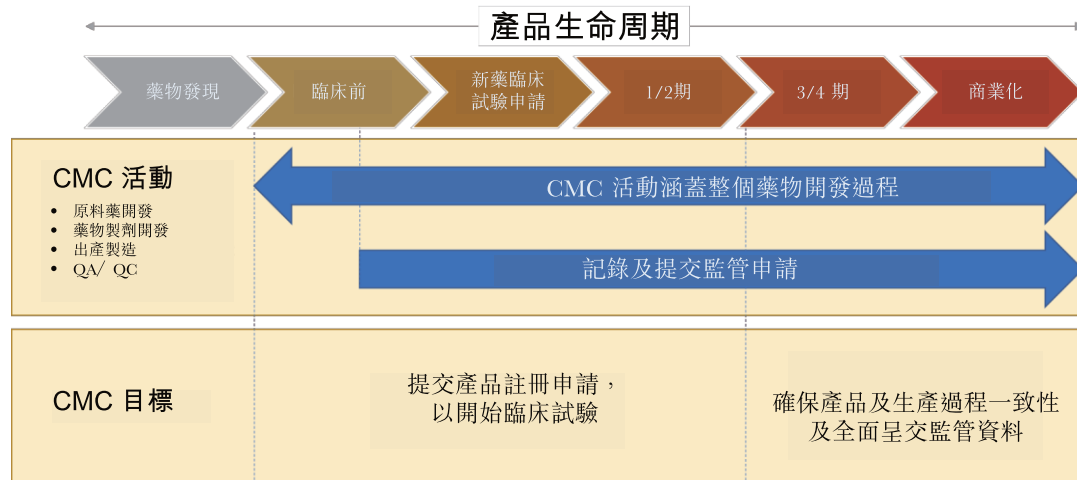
產品生命周期

藥物發現

臨床前

新藥臨床試驗申請

1/2期

3/4 期

商業化

CMC 活動

- 原料藥開發
- 藥物製劑開發
- 出產製造
- QA/ QC

CMC 活動涵蓋整個藥物開發過程

記錄及提交監管申請

CMC 目標

提交產品註冊申請，以開始臨床試驗

確保產品及生產過程一致性及全面呈交監管資料